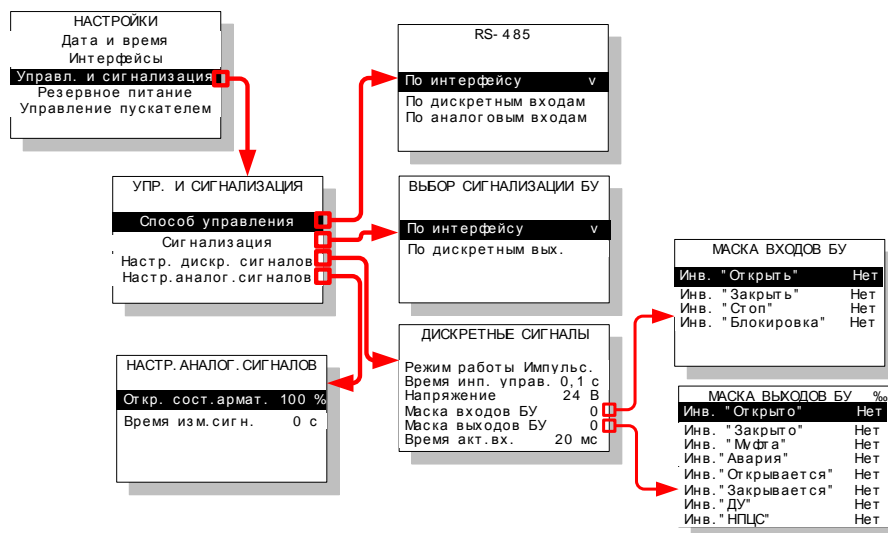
НАСТРОЙКИ
Дата и время
Интерфейсы
Управл. и сигнализация
Резервное питание
Управление пускателем

RS-485
По интерфейсу v
По дискретным входам
По аналоговым входам

УПР. И СИГНАЛИЗАЦИЯ
Способ управления
Сигнализация
Настр. дискр. сигналов
Настр. аналог. сигналов

ВЫБОР СИГНАЛИЗАЦИИ БУ
По интерфейсу v
По дискретным вых.

МАСКА ВХОДОВ БУ
Инв. "Открыть" Нет
Инв. "Закрыть" Нет
Инв. "Стоп" Нет
Инв. "Блокировка" Нет

ДИСКРЕТНЫЕ СИГНАЛЫ
Режим работы Импульс.
Время инп. управ. 0,1 с
Напряжение 24 В
Маска входов БУ 0
Маска выходов БУ 0
Время акт.вх. 20 мс

НАСТР. АНАЛОГ. СИГНАЛОВ
Откр. сост. армат. 100 %
Время изм.сигн. 0 с

МАСКА ВЫХОДОВ БУ %
Инв. "Открыто" Нет
Инв. "Закрыто" Нет
Инв. "Муфта" Нет
Инв. "Авария" Нет
Инв. "Открывается" Нет
Инв. "Закрывается" Нет
Инв. "ДУ" Нет
Инв. "НПЦС" Нет